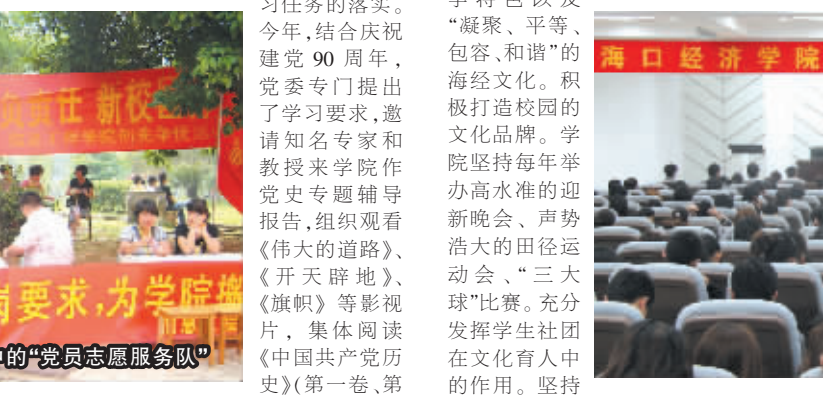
负责任 新校园

南要求,为学院增

中的"党员志愿服务队"

习任务的落实。今年,结合庆祝建党 90 周年,党委专门提出了学习要求,邀请知名专家和教授来学院作党史专题辅导报告,组织观看《伟大的道路》、《开天辟地》、《旗帜》等影视片,集体阅读《中国共产党历史》(第一卷、第

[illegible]"凝聚、平等、包容、和谐"的海经文化。积极打造校园的文化品牌。学院坚持每年举办高水准的迎新晚会、声势浩大的田径运动会、"三大球"比赛。充分发挥学生社团在文化育人中的作用。坚持

海口经济学院